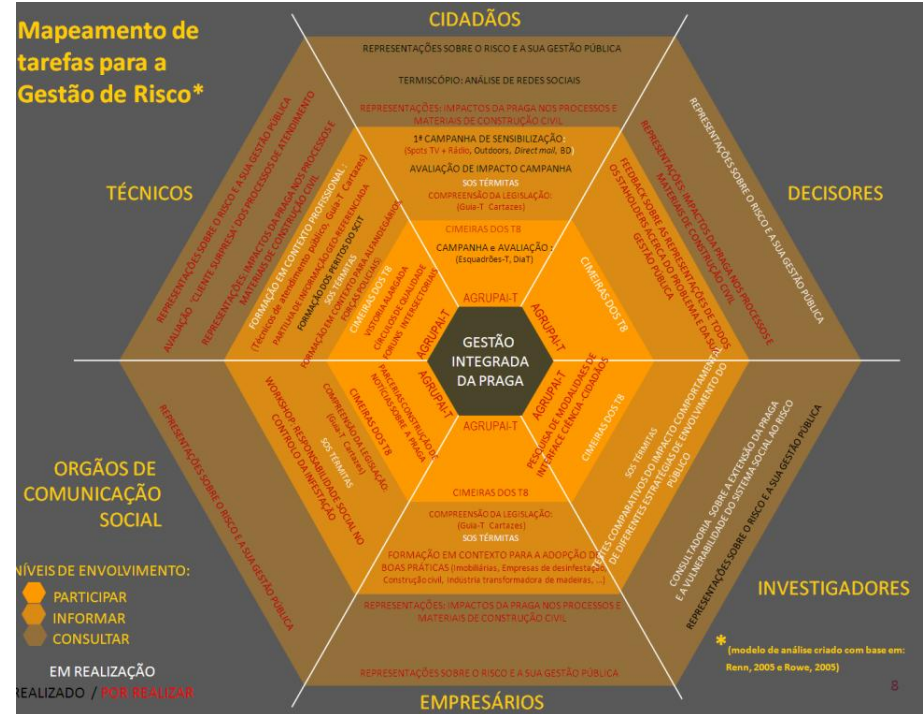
Mapeamento de tarefas para a Gestão de Risco*

CIDADÃOS

REPRESENTAÇÕES SOBRE O RISCO E A SUA GESTÃO PÚBLICA

TERMISCÓPIO: ANÁLISE DE REDES SOCIAIS

REPRESENTAÇÕES: IMPACTOS DA PRAGA NOS PROCESSOS E MATERIAIS DE CONSTRUÇÃO CIVIL

1ª CAMPANHA DE SENSIBILIZAÇÃO (Spots TV + Rádio, Outdoors, Direct mail, BD)

AVALIAÇÃO DE IMPACTO CAMPANHA

SOS TÉRMITAS

COMPREENSÃO DA LEGISLAÇÃO: (Guia-T Cartazes)

CIMEIRAS DOS T8

CAMPANHA e AVALIAÇÃO: (Esquadrões-T, DiaT)

AGRUPAI-T

TÉCNICOS

REPRESENTAÇÕES SOBRE O RISCO E A SUA GESTÃO PÚBLICA

AVALIAÇÃO "CLIENTE SURPRESA" DOS PROCESSOS DE ATENDIMENTO

REPRESENTAÇÕES: IMPACTOS DA PRAGA NOS PROCESSOS E MATERIAIS DE CONSTRUÇÃO CIVIL

FORMAÇÃO EM CONTEXTO PROFISSIONAL: (Técnicos de atendimento público, Guia-T Cartazes)

PARTILHA DE INFORMAÇÃO GEORREFERENCIADA

FORMAÇÃO DOS PERITOS DO SCIT

SOS TÉRMITAS

FORMAÇÃO EM CONTEXTO PARA ALTERNATIVAS FORÇAS POLICIAIS

CIMEIRAS DOS T8

VISTORIA ALARGADA

CÍRCULOS DE QUALIDADE

FÓRUNS INTERSECTORIAIS

AGRUPAI-T

DECISORES

REPRESENTAÇÕES SOBRE O RISCO E A SUA GESTÃO PÚBLICA

REPRESENTAÇÕES: IMPACTOS DA PRAGA NOS PROCESSOS E MATERIAIS DE CONSTRUÇÃO CIVIL

FEEDBACK SOBRE AS REPRESENTAÇÕES DE TODOS OS STAKEHOLDERS ACERCA DO PROBLEMA E DA SUA GESTÃO PÚBLICA

CIMEIRAS DOS T8

AGRUPAI-T

GESTÃO INTEGRADA DA PRAGA

ORGÃOS DE COMUNICAÇÃO SOCIAL

REPRESENTAÇÕES SOBRE O RISCO E A SUA GESTÃO PÚBLICA

WORKSHOP: RESPONSABILIDADE SOCIAL NO CONTROLO DA INFESTAÇÃO

COMPREENSÃO DA LEGISLAÇÃO: (Guia-T Cartazes)

SOS TÉRMITAS

CIMEIRAS DOS T8

PARCERIAS/CONSTRUÇÃO DE NOTÍCIAS SOBRE A PRAGA

AGRUPAI-T

PESQUISA DE MODALIDADES DE INTERFACE CIÊNCIA - CIDADÃOS

CIMEIRAS DOS T8

SOS TÉRMITAS

TESTES COMPARATIVOS DO IMPACTO COMPORTAMENTAL DE DIFERENTES ESTRATÉGIAS DE ENVOLVIMENTO DO PÚBLICO

CONSULTADORIA SOBRE A EXTENSÃO DA PRAGA E A VULNERABILIDADE DO SISTEMA SOCIAL AO RISCO

REPRESENTAÇÕES SOBRE O RISCO E A SUA GESTÃO PÚBLICA

INVESTIGADORES

AGRUPAI-T

CIMEIRAS DOS T8

COMPREENSÃO DA LEGISLAÇÃO: (Guia-T Cartazes)

SOS TÉRMITAS

FORMAÇÃO EM CONTEXTO PARA A ADOPÇÃO DE BOAS PRÁTICAS (Imobiliárias, Empresas de desinfestação, Construção civil, Indústria transformadora de madeiras, ...)

REPRESENTAÇÕES: IMPACTOS DA PRAGA NOS PROCESSOS E MATERIAIS DE CONSTRUÇÃO CIVIL

REPRESENTAÇÕES SOBRE O RISCO E A SUA GESTÃO PÚBLICA

EMPRESÁRIOS

NÍVEIS DE ENVOLVIMENTO:
PARTICIPAR
INFORMAR
CONSULTAR

EM REALIZAÇÃO
REALIZADO / POR REALIZAR

* (modelo de análise criado com base em: Renn, 2005 e Rowe, 2005)

8